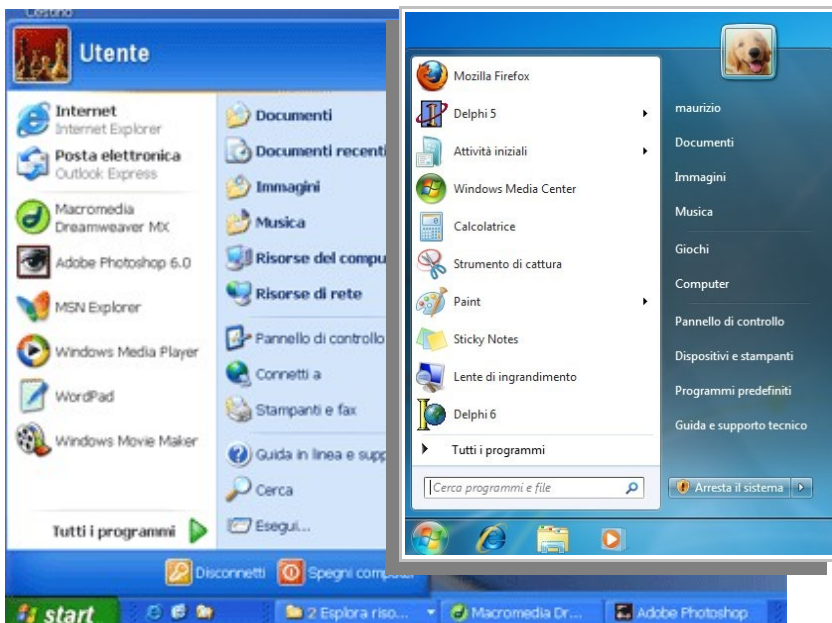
Cestino

Utente

Internet
Internet Explorer

Posta elettronica
Outlook Express

Macromedia Dreamweaver MX

Adobe Photoshop 6.0

MSN Explorer

Windows Media Player

WordPad

Windows Movie Maker

Tutti i programmi

Documenti

Documenti recenti

Immagini

Musica

Risorse del compu

Risorse di rete

Pannello di controllo

Connetti a

Stampanti e fax

Guida in linea e supp

Cerca

Esegui...

Disconnetti

Spegni comput

start

2 Esplora riso...

Macromedia Dr...

Adobe Photoshop

Mozilla Firefox

Delphi 5

Attività iniziali

Windows Media Center

Calcolatrice

Strumento di cattura

Paint

Sticky Notes

Lente di ingrandimento

Delphi 6

Tutti i programmi

Cerca programmi e file

maurizio

Documenti

Immagini

Musica

Giochi

Computer

Pannello di controllo

Dispositivi e stampanti

Programmi predefiniti

Guida e supporto tecnico

Arresta il sistema